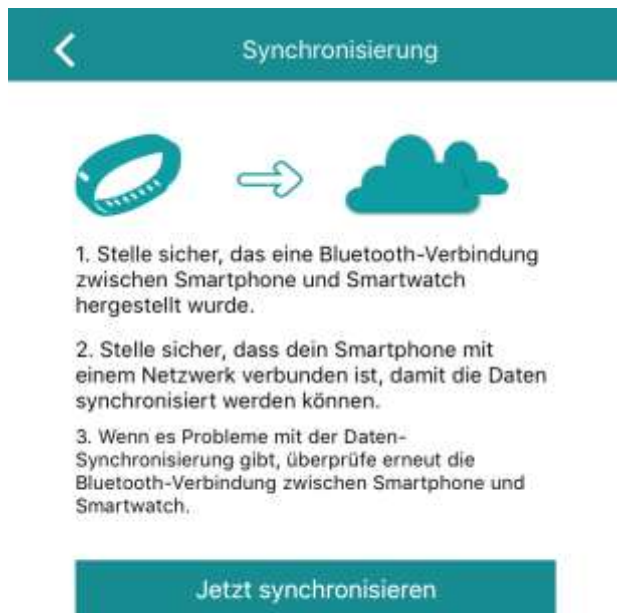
Synchronisierung

1. Stelle sicher, das eine Bluetooth-Verbindung zwischen Smartphone und Smartwatch hergestellt wurde.

2. Stelle sicher, dass dein Smartphone mit einem Netzwerk verbunden ist, damit die Daten synchronisiert werden können.

3. Wenn es Probleme mit der Daten-Synchronisierung gibt, überprüfe erneut die Bluetooth-Verbindung zwischen Smartphone und Smartwatch.

Jetzt synchronisieren